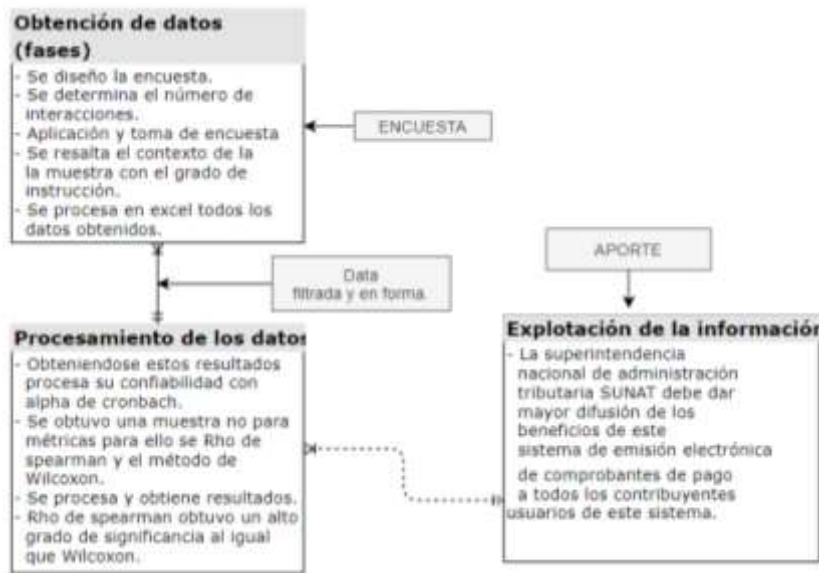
Obtención de datos (fases)

- Se diseño la encuesta.
- Se determina el número de interacciones.
- Aplicación y toma de encuesta
- Se resalta el contexto de la la muestra con el grado de instrucción.
- Se procesa en excel todos los datos obtenidos.

ENCUESTA

Data filtrada y en forma.

APORTE

Procesamiento de los datos

- Obteniendose estos resultados procesa su confiabilidad con alpha de cronbach.
- Se obtuvo una muestra no para métricas para ello se Rho de spearman y el método de Wilcoxon.
- Se procesa y obtiene resultados.
- Rho de spearman obtuvo un alto grado de significancia al igual que Wilcoxon.

Explotación de la información

- La superintendencia nacional de administración tributaria SUNAT debe dar mayor difusión de los beneficios de este sistema de emisión electrónica de comprobantes de pago a todos los contribuyentes usuarios de este sistema.